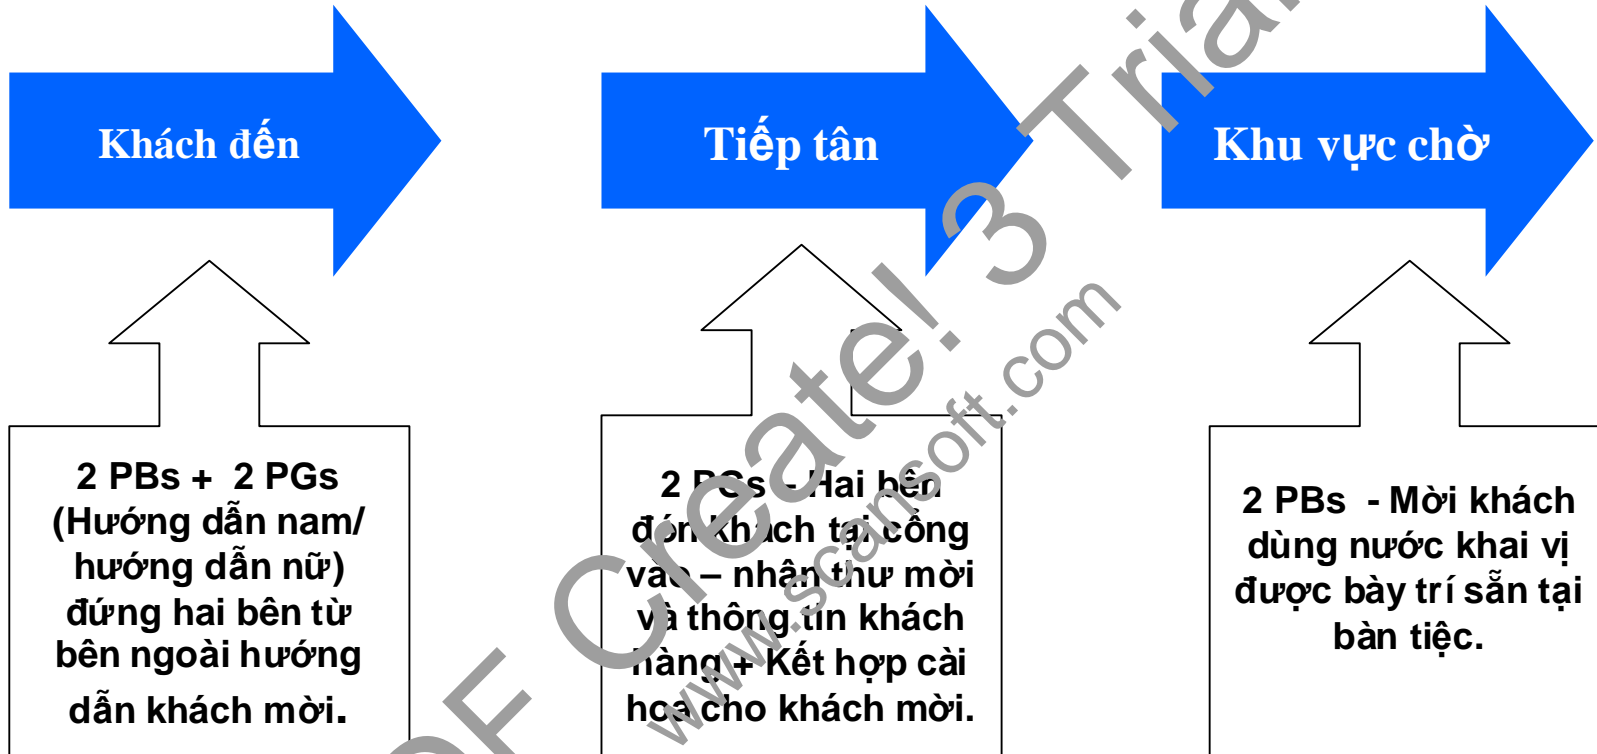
Khách đến

Tiếp tân

Khu vực chờ

2 PBs + 2 PGs (Hướng dẫn nam/ hướng dẫn nữ) đứng hai bên từ bên ngoài hướng dẫn khách mời.

2 PGs - Hai bên đón khách tại cổng vào – nhận thư mời và thông tin khách hàng + Kết hợp cài hoa cho khách mời.

2 PBs - Mời khách dùng nước khai vị được bày trí sẵn tại bàn tiệc.

PDF Create! 3 Trial

www.scansoft.com